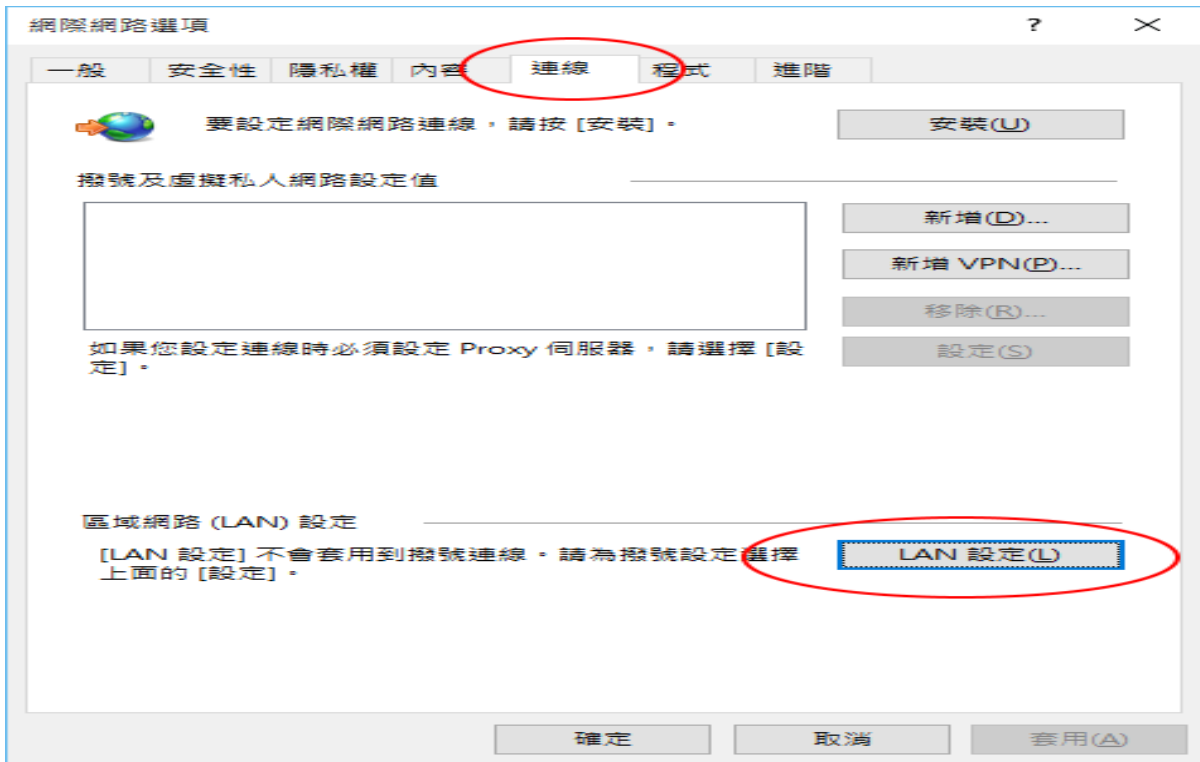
網際網路選項

?

一般 | 安全性 | 隱私權 | 內容 | 連線 | 程式 | 進階

要設定網際網路連線，請按 [安裝]。

安裝(U)

撥號及虛擬私人網路設定值

新增(D)...

新增 VPN(P)...

移除(R)...

如果您設定連線時必須設定 Proxy 伺服器，請選擇 [設定]。

設定(S)

區域網路 (LAN) 設定

[LAN 設定] 不會套用到撥號連線。請為撥號設定選擇上面的 [設定]。

LAN 設定(L)

確定 | 取消 | 套用(A)